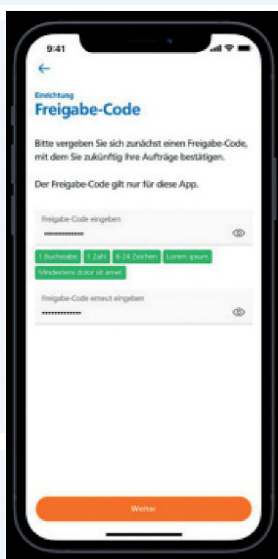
9:41

←

Einrichtung

Freigabe-Code

Bitte vergeben Sie sich zunächst einen Freigabe-Code, mit dem Sie zukünftig Ihre Aufträge bestätigen.

Der Freigabe-Code gilt nur für diese App.

Freigabe-Code eingeben

••••••••••••

1 Buchstabe 1 Zahl 8-24 Zeichen Lorem ipsum Mindestens dolor sit amet

Freigabe-Code erneut eingeben

••••••••••••

Weiter